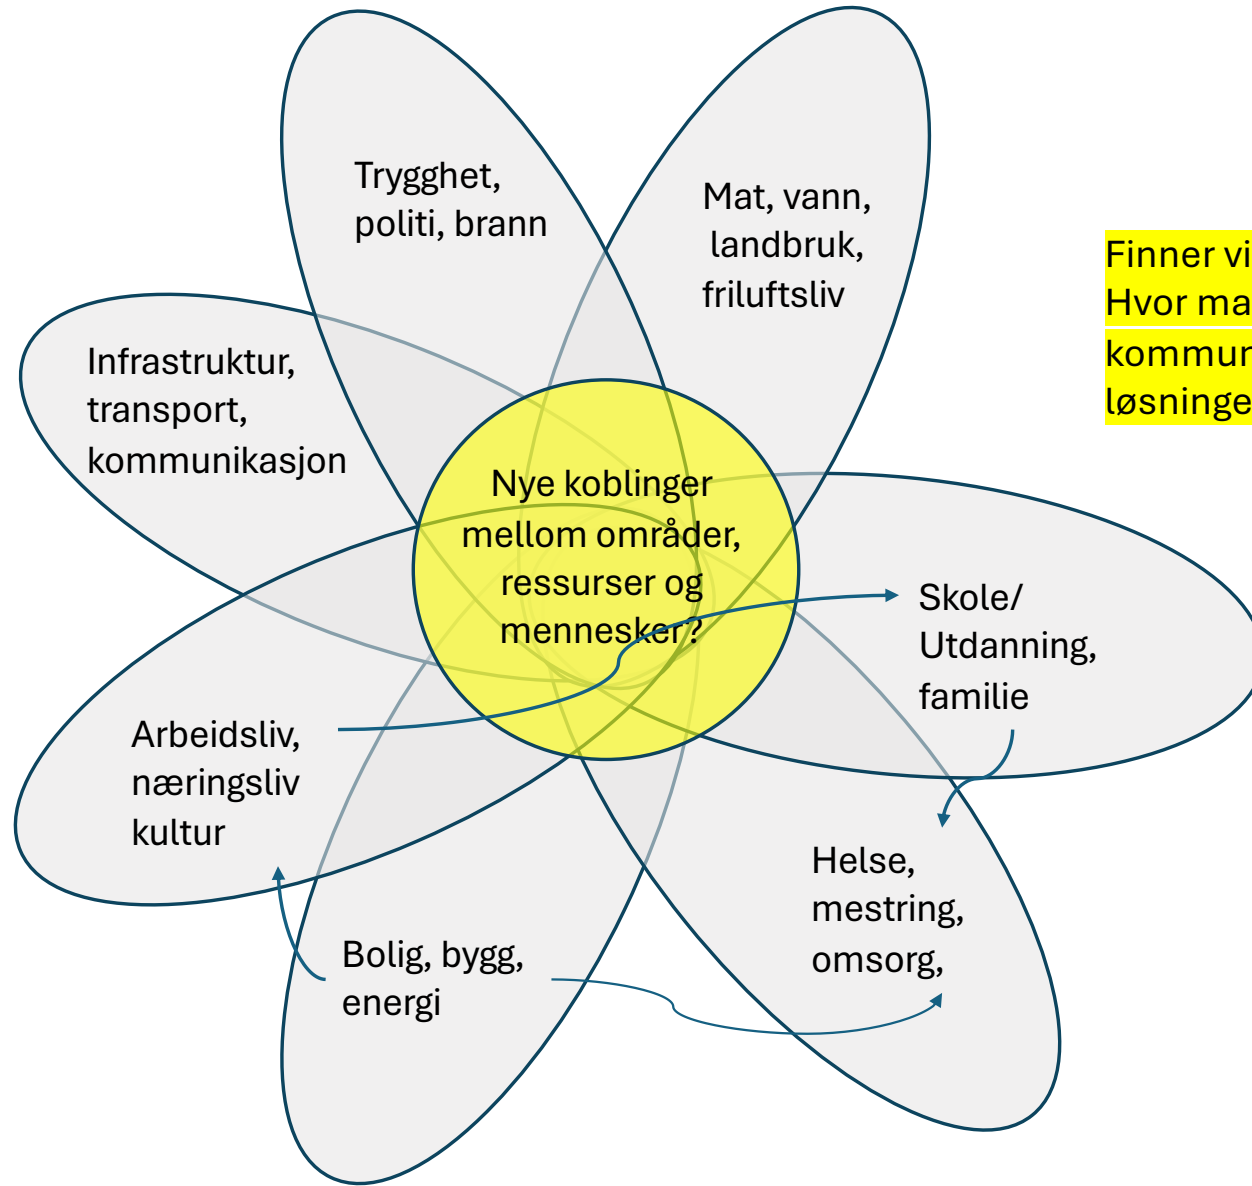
Trygghet, politi, brann

Mat, vann, landbruk, friluftsliv

Finner vi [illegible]
Hvor ma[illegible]
kommun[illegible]
løsninge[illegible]

Infrastruktur, transport, kommunikasjon

Nye koblinger mellom områder, ressurser og mennesker?

Skole/ Utdanning, familie

Arbeidsliv, næringsliv kultur

Helse, mestring, omsorg,

Bolig, bygg, energi